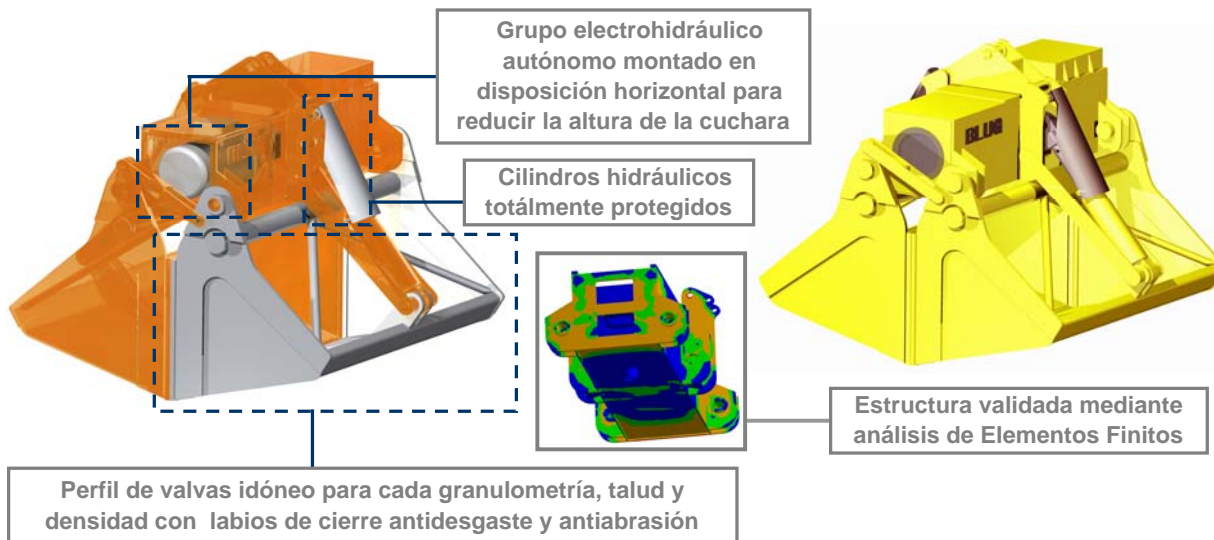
Grupo electrohidráulico autónomo montado en disposición horizontal para reducir la altura de la cuchara

Cilindros hidráulicos totálmente protegidos

BLUG

Estructura validada mediante análisis de Elementos Finitos

Perfil de valvas idóneo para cada granulometría, talud y densidad con labios de cierre antidesgaste y antiabrasión